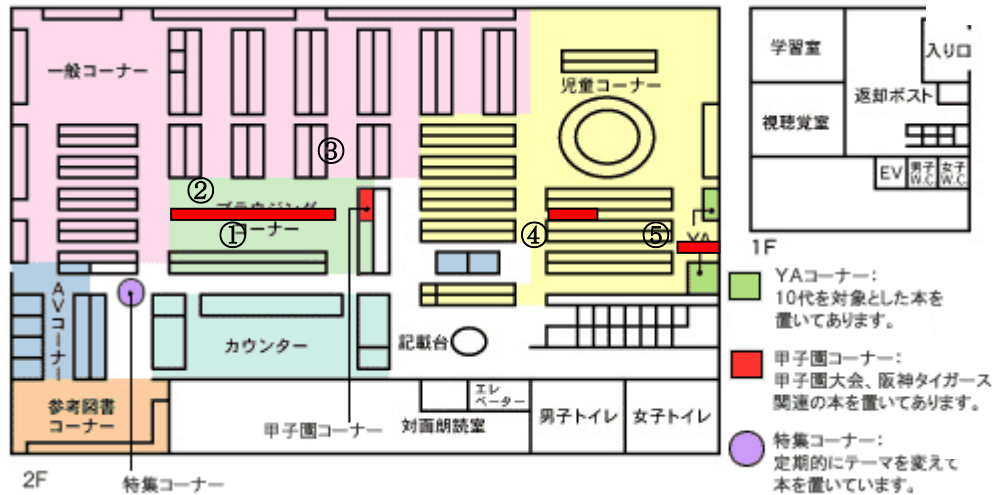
一般コーナー

児童コーナー

③

②

ブラウジングコーナー

①

④

⑤

YA

AVコーナー

カウンター

記載台

参考図書コーナー

エレベーター

対面朗読室

男子トイレ

女子トイレ

甲子園コーナー

特集コーナー

2F

学習室

入り口

返却ポスト

視聴覚室

EV

男子W.C.

女子W.C.

1F

YAコーナー：
10代を対象とした本を置いてあります。

甲子園コーナー：
甲子園大会、阪神タイガース関連の本を置いてあります。

特集コーナー：
定期的にテーマを変えて本を置いています。